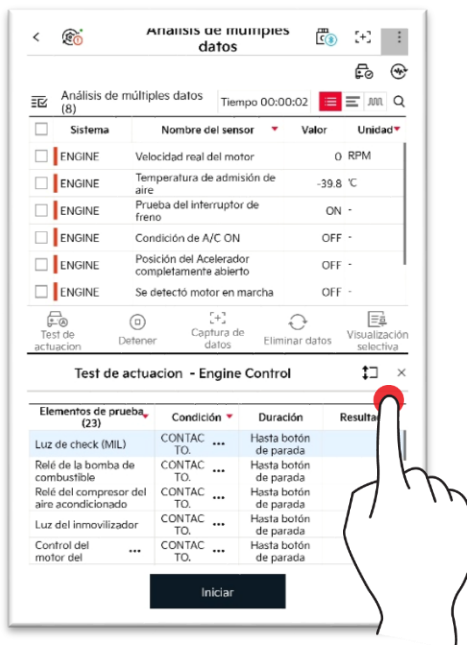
Análisis de múltiples datos

Análisis de múltiples datos (8)

Tiempo 00:00:02

| | Sistema | Nombre del sensor | Valor | Unidad |
|---|---|---|---|---|
| | ENGINE | Velocidad real del motor | 0 | RPM |
| | ENGINE | Temperatura de admisión de aire | -39.8 | ℃ |
| | ENGINE | Prueba del interruptor de freno | ON | - |
| | ENGINE | Condición de A/C ON | OFF | - |
| | ENGINE | Posición del Acelerador completamente abierto | OFF | - |
| | ENGINE | Se detectó motor en marcha | OFF | - |

Test de actuacion
Detener
Captura de datos
Eliminar datos
Visualización selectiva

Test de actuacion - Engine Control

| Elementos de prueba (23) | Condición | Duración | Resultad |
|---|---|---|---|
| Luz de check (MIL) | CONTACTO. ... | Hasta botón de parada | |
| Relé de la bomba de combustible | CONTACTO. ... | Hasta botón de parada | |
| Relé del compresor del aire acondicionado | CONTACTO. ... | Hasta botón de parada | |
| Luz del inmovilizador | CONTACTO. ... | Hasta botón de parada | |
| Control del motor del ... | CONTACTO. ... | Hasta botón de parada | |

Iniciar